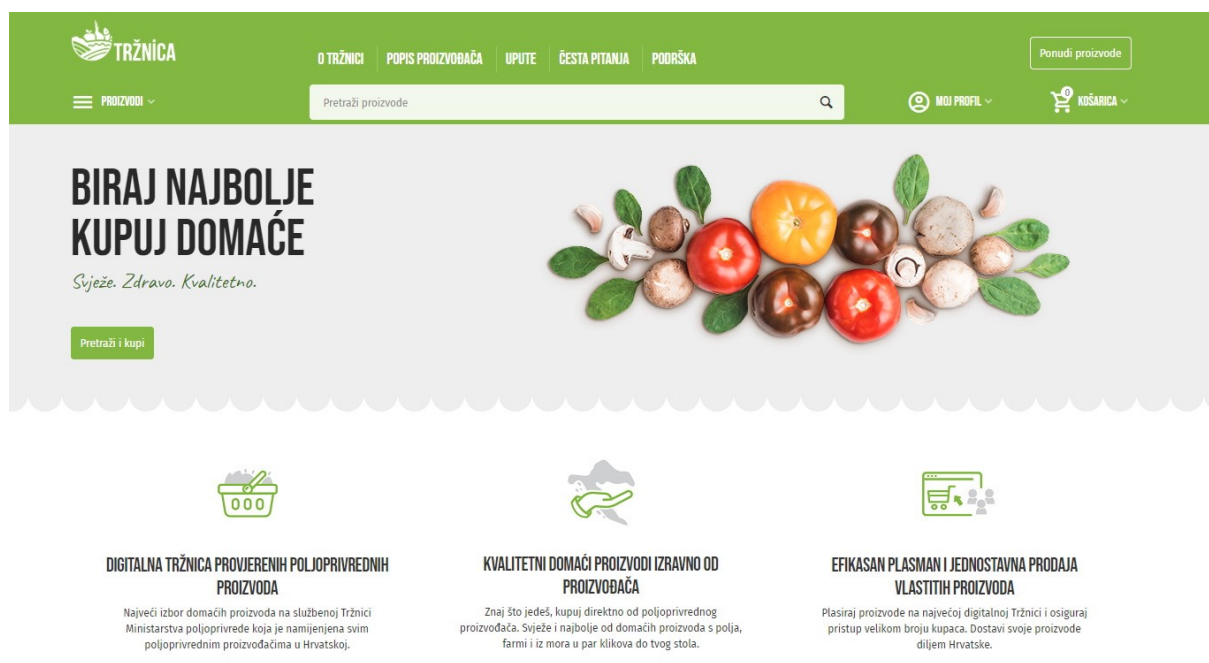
TRŽNICA

O TRŽNICI POPIS PROIZVOĐAČA UPUTE ČESTA PITANJA PODRŠKA

Ponudi proizvode

PROIZVODI

Pretraži proizvode

MOJ PROFIL

0 KOŠARICA

BIRAJ NAJBOLJE KUPUJ DOMAĆE

Svježe. Zdravo. Kvalitetno.

Pretraži i kupi

DIGITALNA TRŽNICA PROVJERENIH POLJOPRIVREDNIH PROIZVODA

Najveći izbor domaćih proizvoda na službenoj Tržnici Ministarstva poljoprivrede koja je namijenjena svim poljoprivrednim proizvođačima u Hrvatskoj.

KVALITETNI DOMAĆI PROIZVODI IZRAVNO OD PROIZVOĐAČA

Znaj što jedeš, kupuj direktno od poljoprivrednog proizvođača. Svježe i najbolje od domaćih proizvoda s polja, farmi i iz mora u par klikova do tvog stola.

EFIKASAN PLASMAN I JEDNOSTAVNA PRODAJA VLASTITIH PROIZVODA

Plasiraj proizvode na najvećoj digitalnoj Tržnici i osiguraj pristup velikom broju kupaca. Dostavi svoje proizvode diljem Hrvatske.